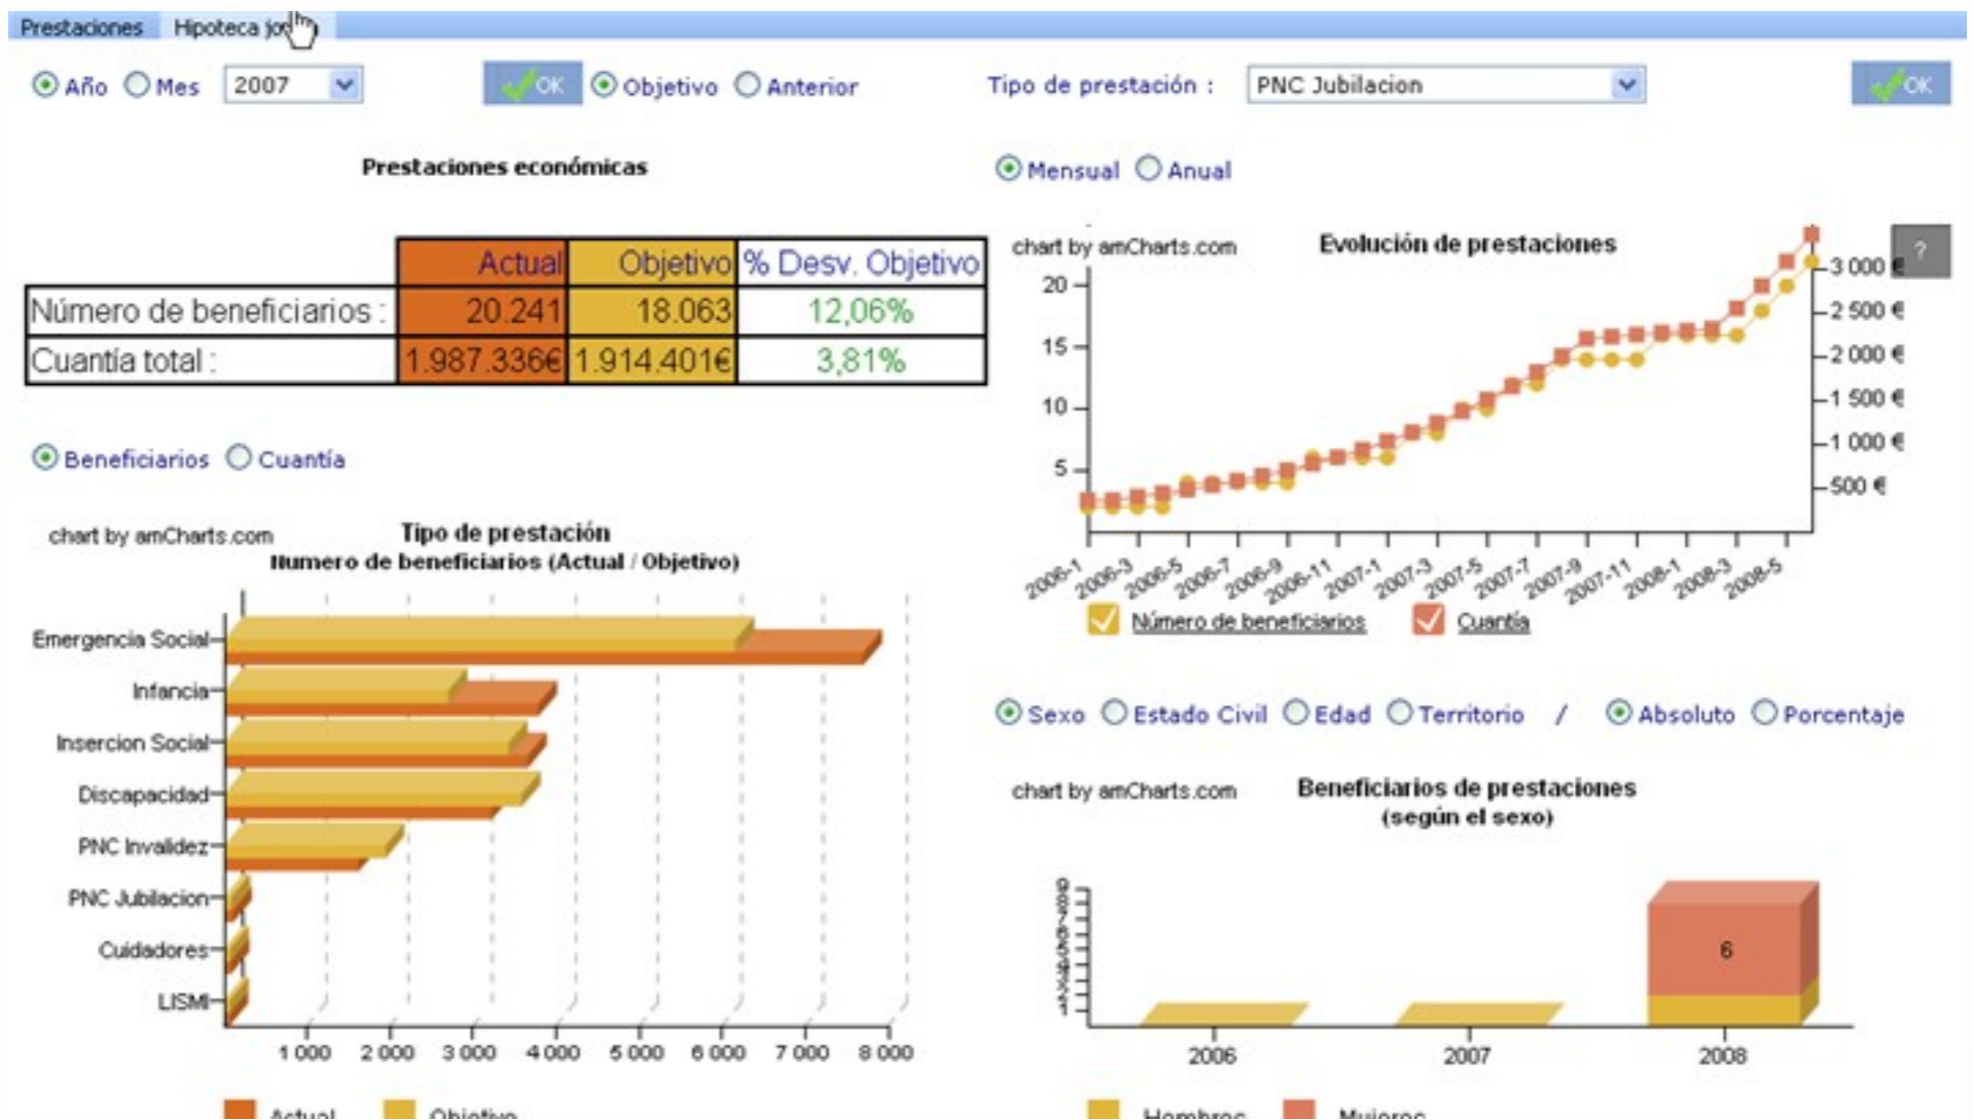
Prestaciones Hipoteca jo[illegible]

Año Mes 2007 OK Objetivo Anterior Tipo de prestación : PNC Jubilacion OK

Prestaciones económicas

| | Actual | Objetivo | % Desv. Objetivo |
|---|---|---|---|
| Número de beneficiarios : | 20.241 | 18.063 | 12,06% |
| Cuantía total : | 1.987.336€ | 1.914.401€ | 3,81% |

Beneficiarios Cuantía

chart by amCharts.com
Tipo de prestación
Numero de beneficiarios (Actual / Objetivo)

Emergencia Social
Infancia
Insercion Social
Discapacidad
PNC Invalidez
PNC Jubilacion
Cuidadores
LISMI

1 000 2 000 3 000 4 000 5 000 6 000 7 000 8 000

Actual Objetivo

Mensual Anual

chart by amCharts.com
Evolución de prestaciones
?

20 15 10 5
3 000 € 2 500 € 2 000 € 1 500 € 1 000 € 500 €

2006-1 2006-3 2006-5 2006-7 2006-9 2006-11 2007-1 2007-3 2007-5 2007-7 2007-9 2007-11 2008-1 2008-3 2008-5

Número de beneficiarios Cuantía

Sexo Estado Civil Edad Territorio / Absoluto Porcentaje

chart by amCharts.com
Beneficiarios de prestaciones
(según el sexo)

9 8 7 6 5 4 3 2 1

6

2006 2007 2008

Hombres Mujeres